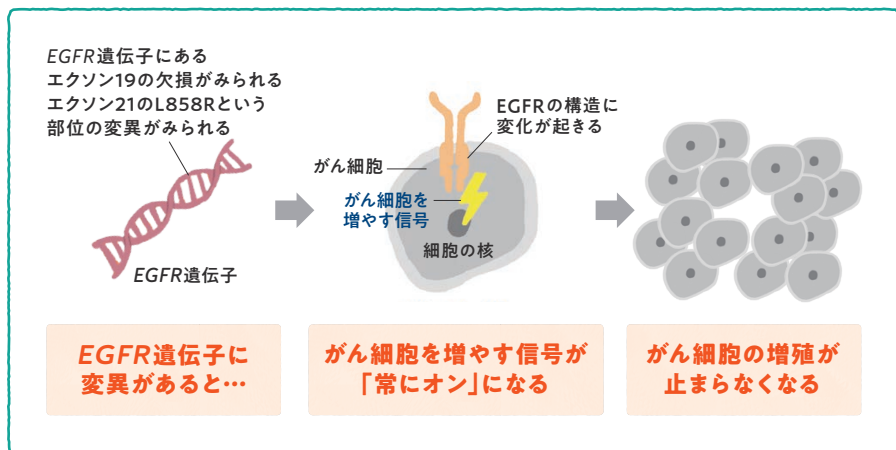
EGFR遺伝子にある
エクソン19の欠損がみられる
エクソン21のL858Rという
部位の変異がみられる

EGFR遺伝子

がん細胞

EGFRの構造に
変化が起きる

がん細胞を
増やす信号

細胞の核

EGFR遺伝子に
変異があると…

がん細胞を増やす信号が
「常にオン」になる

がん細胞の増殖が
止まらなくなる